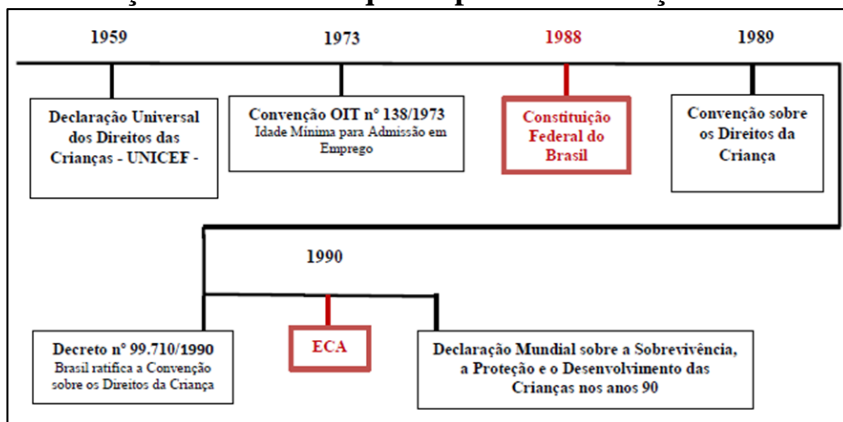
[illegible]

1959

1973

1988

1989

Declaração Universal dos Direitos das Crianças - UNICEF -

Convenção OIT nº 138/1973
Idade Mínima para Admissão em Emprego

Constituição Federal do Brasil

Convenção sobre os Direitos da Criança

1990

Decreto nº 99.710/1990
Brasil ratifica a Convenção sobre os Direitos da Criança

ECA

Declaração Mundial sobre a Sobrevivência, a Proteção e o Desenvolvimento das Crianças nos anos 90